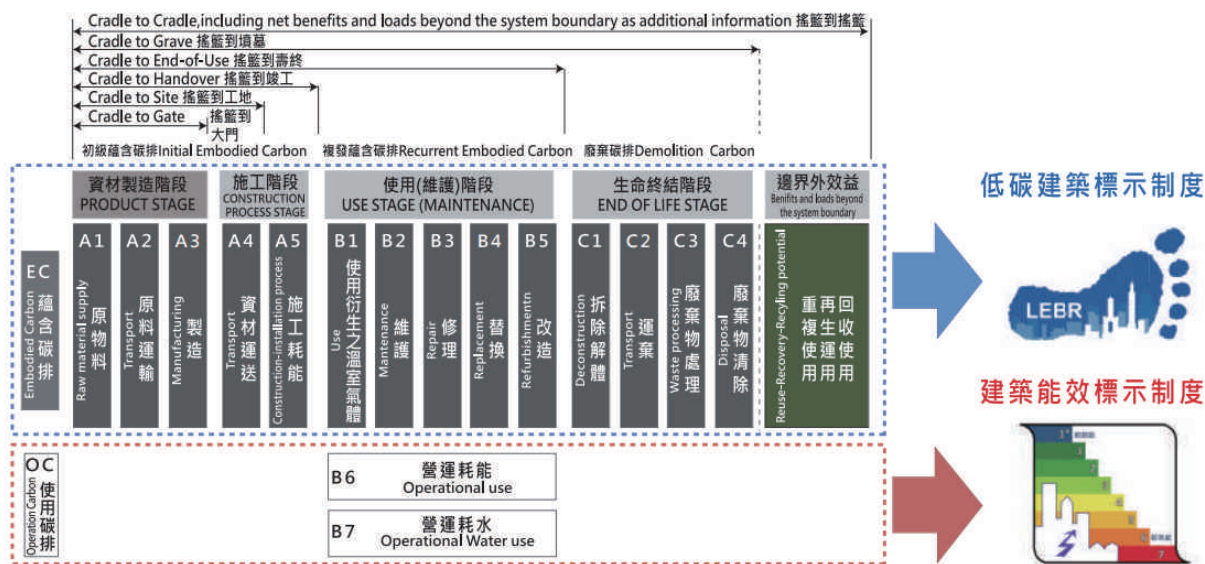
Cradle to Cradle,including net benefits and loads beyond the system boundary as additional information 搖籃到搖籃
Cradle to Grave 搖籃到墳墓
Cradle to End-of-Use 搖籃到壽終
Cradle to Handover 搖籃到竣工
Cradle to Site 搖籃到工地
Cradle to Gate 搖籃到大門
初級蘊含碳排Initial Embodied Carbon
複發蘊含碳排Recurrent Embodied Carbon
廢棄碳排Demolition Carbon

EC Embodied Carbon 蘊含碳排

資材製造階段 PRODUCT STAGE
A1 Raw material supply 原物料
A2 Transport 原料運輸
A3 Manufacturing 製造

施工階段 CONSTRUCTION PROCESS STAGE
A4 Transport 資材運送
A5 Construction-installation process 施工耗能

使用(維護)階段 USE STAGE (MAINTENANCE)
B1 Use 使用衍生之溫室氣體
B2 Mantenance 維護
B3 Repair 修理
B4 Replacement 替換
B5 Refurbishmentn 改造

生命終結階段 END OF LIFE STAGE
C1 Deconstruction 拆除解體
C2 Transport 運棄
C3 Waste processing 廢棄物處理
C4 Disposal 廢棄物清除

邊界外效益 Benifits and loads beyond the system boundary
Reuse-Recovery-Recyling potential 重複使用 再生運用 回收使用

低碳建築標示制度
LEBR

建築能效標示制度

OC Operation Carbon 使用碳排
B6 營運耗能 Operational use
B7 營運耗水 Operational Water use

1+
1
2
3
4
5
6
7